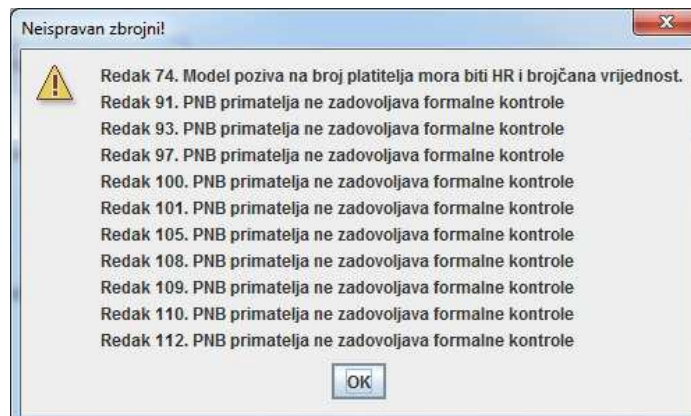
Neispravan zbrojni!

Redak 74. Model poziva na broj platitelja mora biti HR i brojčana vrijednost.
Redak 91. PNB primatelja ne zadovoljava formalne kontrole
Redak 93. PNB primatelja ne zadovoljava formalne kontrole
Redak 97. PNB primatelja ne zadovoljava formalne kontrole
Redak 100. PNB primatelja ne zadovoljava formalne kontrole
Redak 101. PNB primatelja ne zadovoljava formalne kontrole
Redak 105. PNB primatelja ne zadovoljava formalne kontrole
Redak 108. PNB primatelja ne zadovoljava formalne kontrole
Redak 109. PNB primatelja ne zadovoljava formalne kontrole
Redak 110. PNB primatelja ne zadovoljava formalne kontrole
Redak 112. PNB primatelja ne zadovoljava formalne kontrole

OK